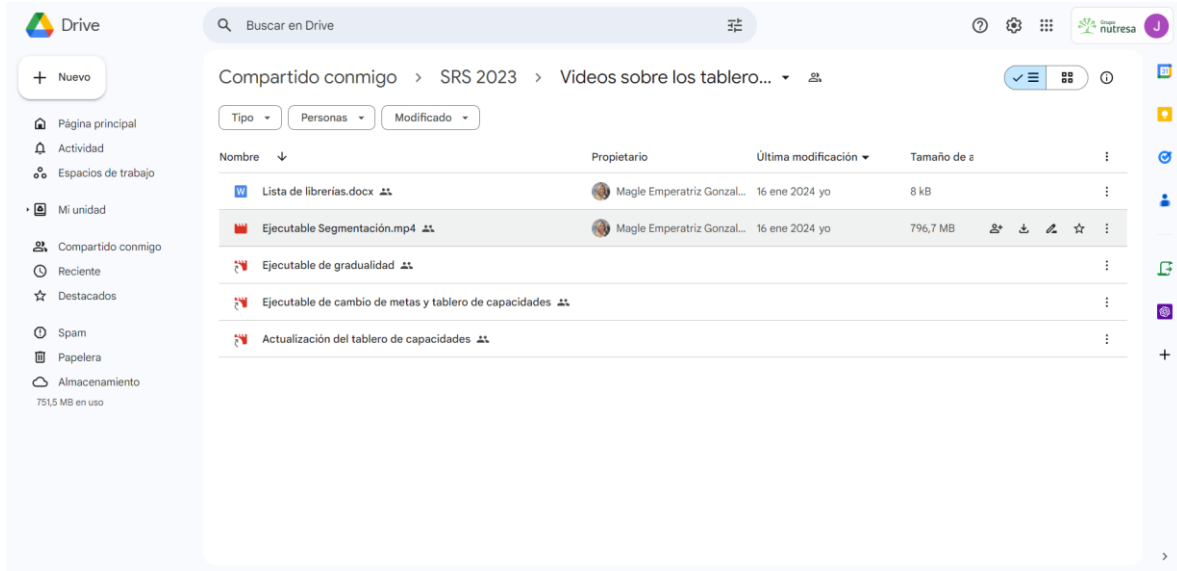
Drive

Buscar en Drive

Grupo nutresa

J

Nuevo

Página principal
Actividad
Espacios de trabajo

Mi unidad

Compartido conmigo
Reciente
Destacados

Spam
Papelera
Almacenamiento
751,5 MB en uso

Compartido conmigo > SRS 2023 > Videos sobre los tablero...

Tipo
Personas
Modificado

| Nombre | Propietario | Última modificación | Tamaño de a |
|---|---|---|---|
| Lista de librerías.docx | Magle Emperatriz Gonzal... | 16 ene 2024 yo | 8 kB |
| Ejecutable Segmentación.mp4 | Magle Emperatriz Gonzal... | 16 ene 2024 yo | 796,7 MB |
| Ejecutable de gradualidad | | | |
| Ejecutable de cambio de metas y tablero de capacidades | | | |
| Actualización del tablero de capacidades | | | |